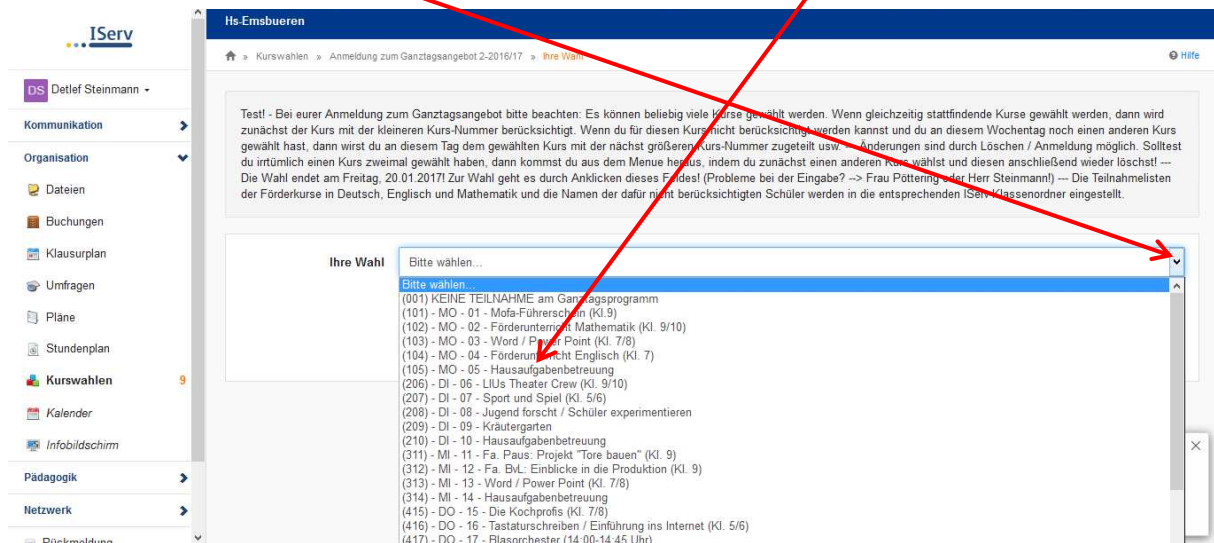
IServ

DS Detlef Steinmann

Kommunikation

Organisation

Dateien

Buchungen

Klausurplan

Umfragen

Pläne

Stundenplan

Kurswahlen 9

Kalender

Infobildschirm

Pädagogik

Netzwerk

Rückmeldung

Hs-Emsbueren

» Kurswahlen » Anmeldung zum Ganztagsangebot 2-2016/17 » Ihre Wahl

Hilfe

Test! - Bei eurer Anmeldung zum Ganztagsangebot bitte beachten: Es können beliebig viele Kurse gewählt werden. Wenn gleichzeitig stattfindende Kurse gewählt werden, dann wird zunächst der Kurs mit der kleineren Kurs-Nummer berücksichtigt. Wenn du für diesen Kurs nicht berücksichtigt werden kannst und du an diesem Wochentag noch einen anderen Kurs gewählt hast, dann wirst du an diesem Tag dem gewählten Kurs mit der nächst größeren Kurs-Nummer zugeteilt usw. --- Änderungen sind durch Löschen / Anmeldung möglich. Solltest du irrtümlich einen Kurs zweimal gewählt haben, dann kommst du aus dem Menue heraus, indem du zunächst einen anderen Kurs wählst und diesen anschließend wieder löschst! --- Die Wahl endet am Freitag, 20.01.2017! Zur Wahl geht es durch Anklicken dieses Feldes! (Probleme bei der Eingabe? --> Frau Pöttering oder Herr Steinmann!) --- Die Teilnahmelisten der Förderkurse in Deutsch, Englisch und Mathematik und die Namen der dafür nicht berücksichtigten Schüler werden in die entsprechenden IServ-Klassenordner eingestellt.

Ihre Wahl Bitte wählen...

Bitte wählen...
(001) KEINE TEILNAHME am Ganztagsprogramm
(101) - MO - 01 - Mofa-Führerschein (Kl.9)
(102) - MO - 02 - Förderunterricht Mathematik (Kl. 9/10)
(103) - MO - 03 - Word / Power Point (Kl. 7/8)
(104) - MO - 04 - Förderunterricht Englisch (Kl. 7)
(105) - MO - 05 - Hausaufgabenbetreuung
(206) - DI - 06 - LIUs Theater Crew (Kl. 9/10)
(207) - DI - 07 - Sport und Spiel (Kl. 5/6)
(208) - DI - 08 - Jugend forscht / Schüler experimentieren
(209) - DI - 09 - Kräutergarten
(210) - DI - 10 - Hausaufgabenbetreuung
(311) - MI - 11 - Fa. Paus: Projekt "Tore bauen" (Kl. 9)
(312) - MI - 12 - Fa. BvL: Einblicke in die Produktion (Kl. 9)
(313) - MI - 13 - Word / Power Point (Kl. 7/8)
(314) - MI - 14 - Hausaufgabenbetreuung
(415) - DO - 15 - Die Kochprofis (Kl. 7/8)
(416) - DO - 16 - Tastaturschreiben / Einführung ins Internet (Kl. 5/6)
(417) - DO - 17 - Blasorchester (14:00-14:45 Uhr)